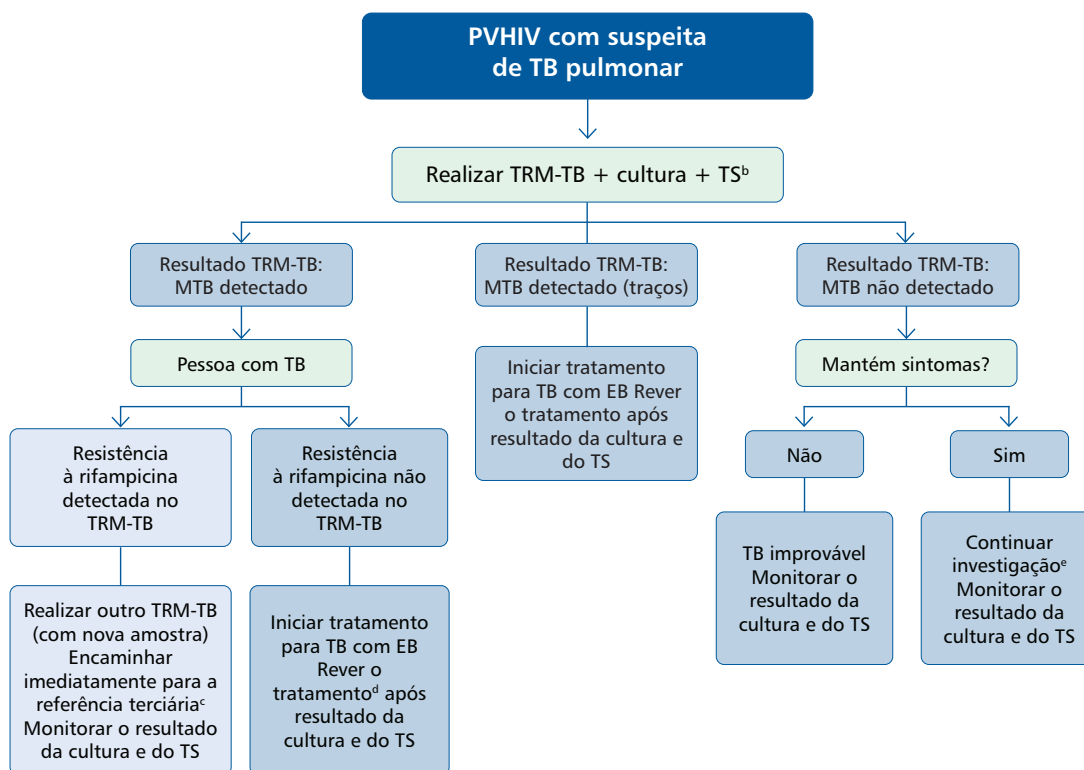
PVHIV com suspeita de TB pulmonar

Realizar TRM-TB + cultura + TS$^{b}$

Resultado TRM-TB: MTB detectado

Pessoa com TB

Resistência à rifampicina detectada no TRM-TB

Realizar outro TRM-TB (com nova amostra) Encaminhar imediatamente para a referência terciária$^{c}$ Monitorar o resultado da cultura e do TS

Resistência à rifampicina não detectada no TRM-TB

Iniciar tratamento para TB com EB Rever o tratamento$^{d}$ após resultado da cultura e do TS

Resultado TRM-TB: MTB detectado (traços)

Iniciar tratamento para TB com EB Rever o tratamento após resultado da cultura e do TS

Resultado TRM-TB: MTB não detectado

Mantém sintomas?

Não

TB improvável Monitorar o resultado da cultura e do TS

Sim

Continuar investigação$^{e}$ Monitorar o resultado da cultura e do TS